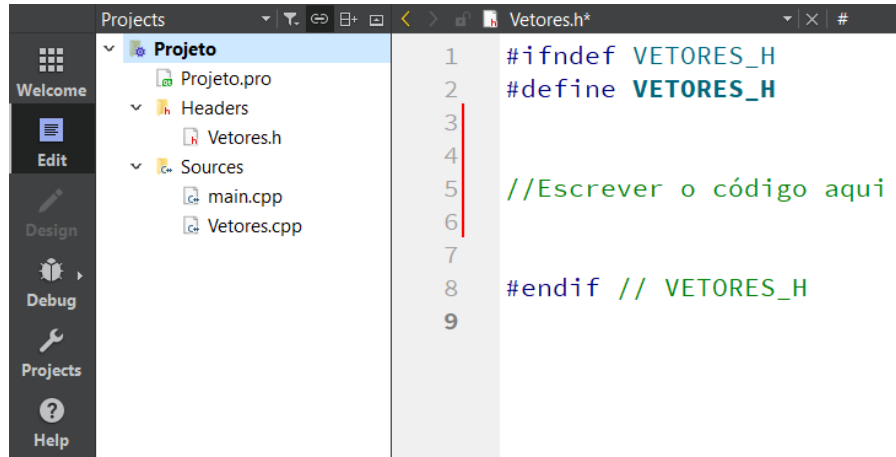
Welcome
Edit
Design
Debug
Projects
Help

Projects

Projeto
Projeto.pro
Headers
Vetores.h
Sources
main.cpp
Vetores.cpp

Vetores.h*

#

1 #ifndef VETORES_H
2 #define VETORES_H
3
4
5 //Escrever o código aqui
6
7
8 #endif // VETORES_H
9